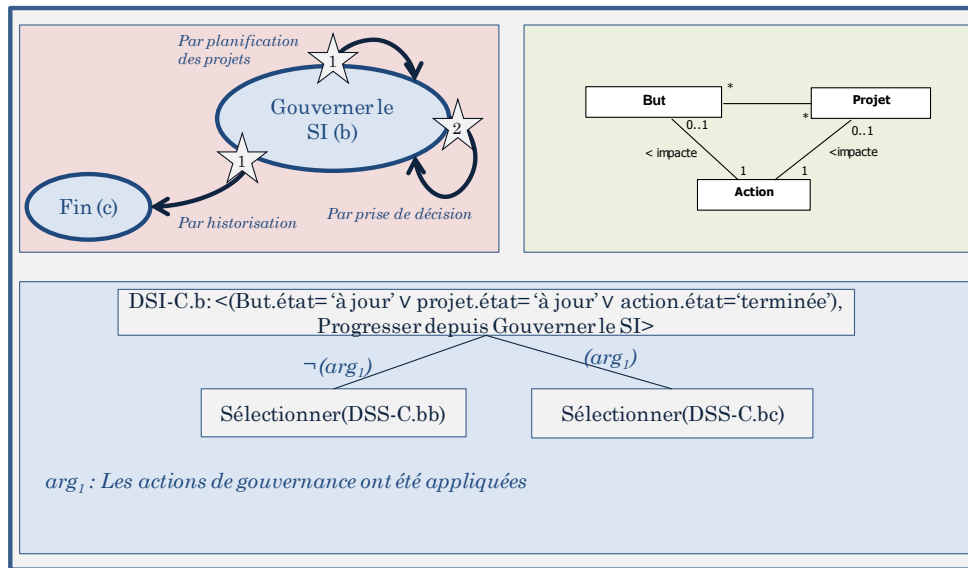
Par planification des projets

1

Gouverner le SI (b)

2

1

Fin (c)

Par historisation

Par prise de décision

But

*

Projet

*

0..1

0..1

< impacte

<impacte

1

1

Action

DSI-C.b: <(But.état= ‘à jour’ ∨ projet.état= ‘à jour’ ∨ action.état=‘terminée’), Progresser depuis Gouverner le SI>

$\neg(arg_1)$

$(arg_1)$

Sélectionner(DSS-C.bb)

Sélectionner(DSS-C.bc)

$arg_1$ : Les actions de gouvernance ont été appliquées